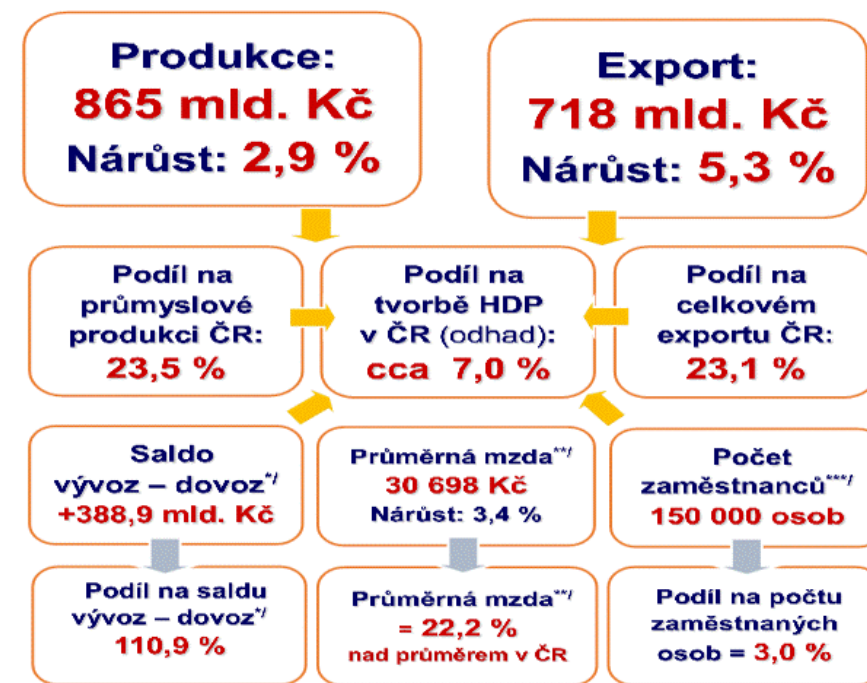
Produkce:
865 mld. Kč
Nárůst: 2,9 %

Export:
718 mld. Kč
Nárůst: 5,3 %

Podíl na průmyslové produkci ČR:
23,5 %

Podíl na tvorbě HDP v ČR (odhad):
cca 7,0 %

Podíl na celkovém exportu ČR:
23,1 %

Saldo vývoz – dovoz*/
+388,9 mld. Kč

Průměrná mzda**/
30 698 Kč
Nárůst: 3,4 %

Počet zaměstnanců***/
150 000 osob

Podíl na saldu vývoz – dovoz*/
110,9 %

Průměrná mzda**/
= 22,2 %
nad průměrem v ČR

Podíl na počtu zaměstnaných osob = 3,0 %